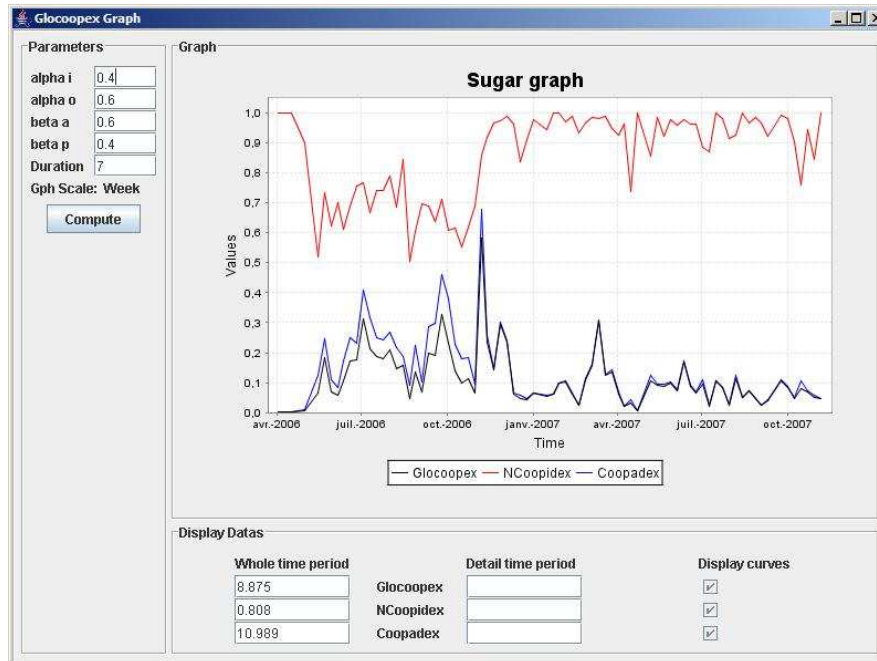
Glocoopex Graph

Parameters
alpha i 0.4
alpha o 0.6
beta a 0.6
beta p 0.4
Duration 7
Gph Scale: Week
Compute

Graph
Sugar graph
Values
1,0
0,9
0,8
0,7
0,6
0,5
0,4
0,3
0,2
0,1
0,0
avr.-2006 juil.-2006 oct.-2006 janv.-2007 avr.-2007 juil.-2007 oct.-2007
Time
Glocoopex NCoopidex Coopadex

Display Datas
| Whole time period | | Detail time period | Display curves |
|---|---|---|---|
| 8.875 | Glocoopex | | ✓ |
| 0.808 | NCoopidex | | ✓ |
| 10.989 | Coopadex | | ✓ |